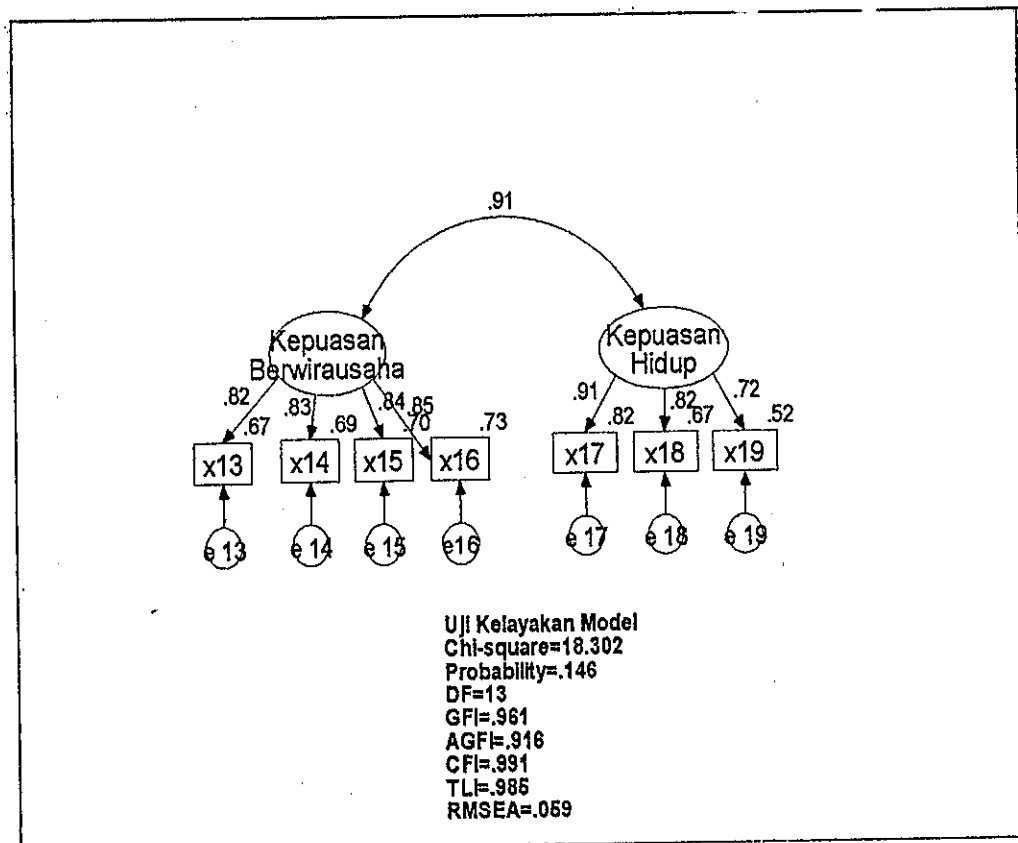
.91

Kepuasan Berwirausaha

Kepuasan Hidup

.82
.67
.83
.69
.84
.85
.70
.73
.91
.82
.82
.67
.72
.52

x13
x14
x15
x16
x17
x18
x19

e 13
e 14
e 15
e16
e 17
e 18
e 19

Uji Kelayakan Model
Chi-square=18.302
Probability=.146
DF=13
GFI=.961
AGFI=.916
CFI=.991
TLI=.985
RMSEA=.059